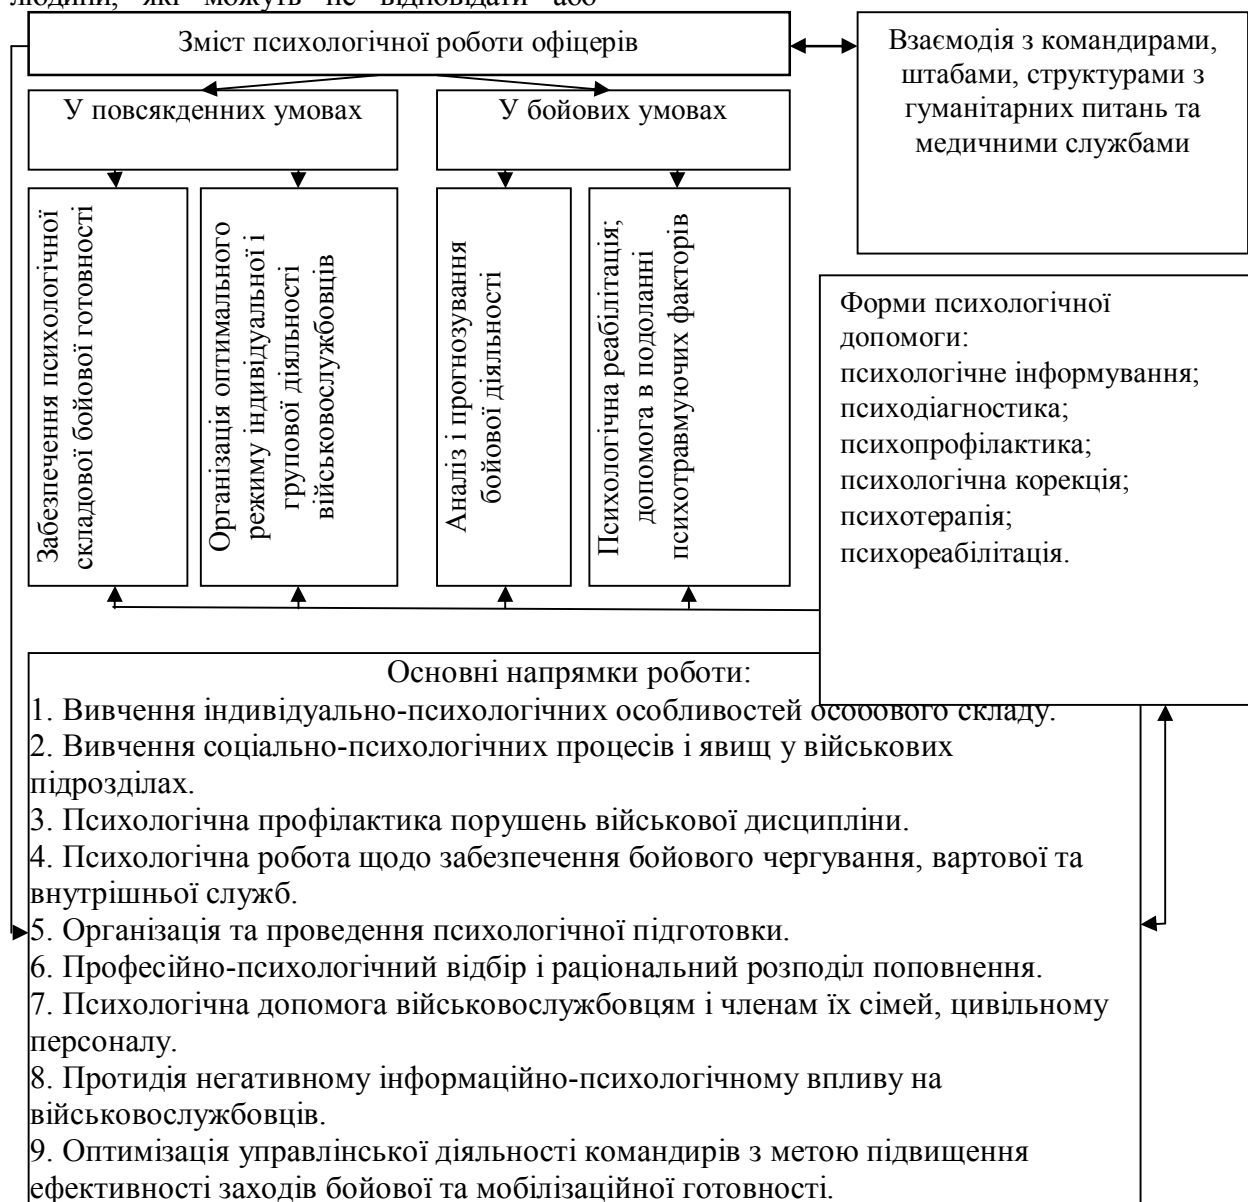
людини, які можуть не відповідати або

Зміст психологічної роботи офіцерів

Взаємодія з командирами, штабами, структурами з гуманітарних питань та медичними службами

У повсякденних умовах

У бойових умовах

Забезпечення психологічної складової бойової готовності

Організація оптимального режиму індивідуальної і групової діяльності військовослужбовців

Аналіз і прогнозування бойової діяльності

Психологічна реабілітація; допомога в подоланні психотравмуючих факторів

Форми психологічної допомоги:
психологічне інформування;
психодіагностика;
психопрофілактика;
психологічна корекція;
психотерапія;
психореабілітація.

Основні напрямки роботи:
1. Вивчення індивідуально-психологічних особливостей особового складу.
2. Вивчення соціально-психологічних процесів і явищ у військових підрозділах.
3. Психологічна профілактика порушень військової дисципліни.
4. Психологічна робота щодо забезпечення бойового чергування, вартової та внутрішньої служб.
5. Організація та проведення психологічної підготовки.
6. Професійно-психологічний відбір і раціональний розподіл поповнення.
7. Психологічна допомога військовослужбовцям і членам їх сімей, цивільному персоналу.
8. Протидія негативному інформаційно-психологічному впливу на військовослужбовців.
9. Оптимізація управлінської діяльності командирів з метою підвищення ефективності заходів бойової та мобілізаційної готовності.